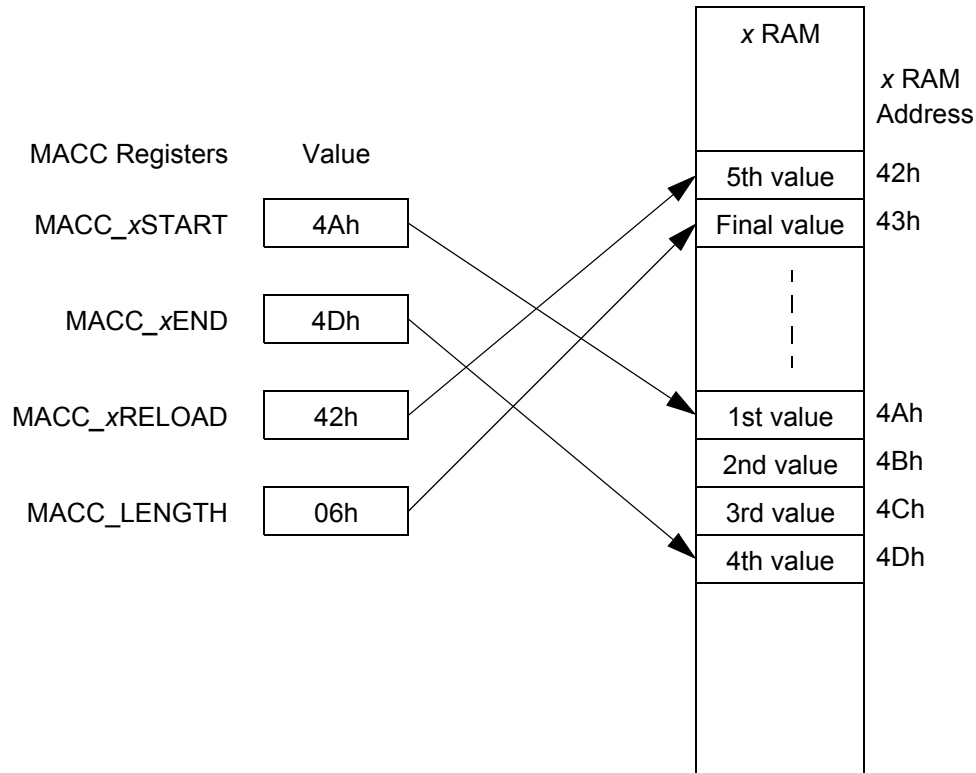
*x* RAM

*x* RAM Address

MACC Registers

Value

MACC_*x*START

4Ah

MACC_*x*END

4Dh

MACC_*x*RELOAD

42h

MACC_LENGTH

06h

5th value

42h

Final value

43h

1st value

4Ah

2nd value

4Bh

3rd value

4Ch

4th value

4Dh